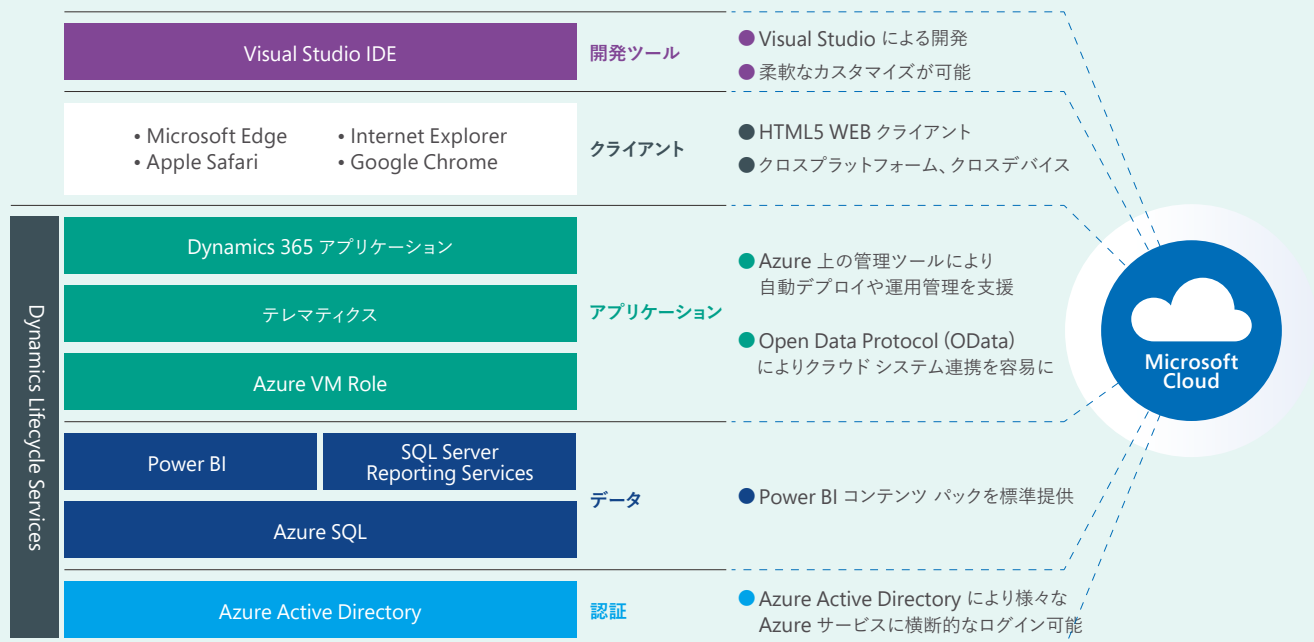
Visual Studio IDE

開発ツール

● Visual Studio による開発
● 柔軟なカスタマイズが可能

• Microsoft Edge • Internet Explorer
• Apple Safari • Google Chrome

クライアント

● HTML5 WEB クライアント
● クロスプラットフォーム、クロスデバイス

Dynamics Lifecycle Services

Dynamics 365 アプリケーション

テレマティクス

Azure VM Role

アプリケーション

● Azure 上の管理ツールにより自動デプロイや運用管理を支援

● Open Data Protocol (OData) によりクラウド システム連携を容易に

Microsoft Cloud

Power BI

SQL Server Reporting Services

Azure SQL

データ

● Power BI コンテンツ パックを標準提供

Azure Active Directory

認証

● Azure Active Directory により様々な Azure サービスに横断的なログイン可能